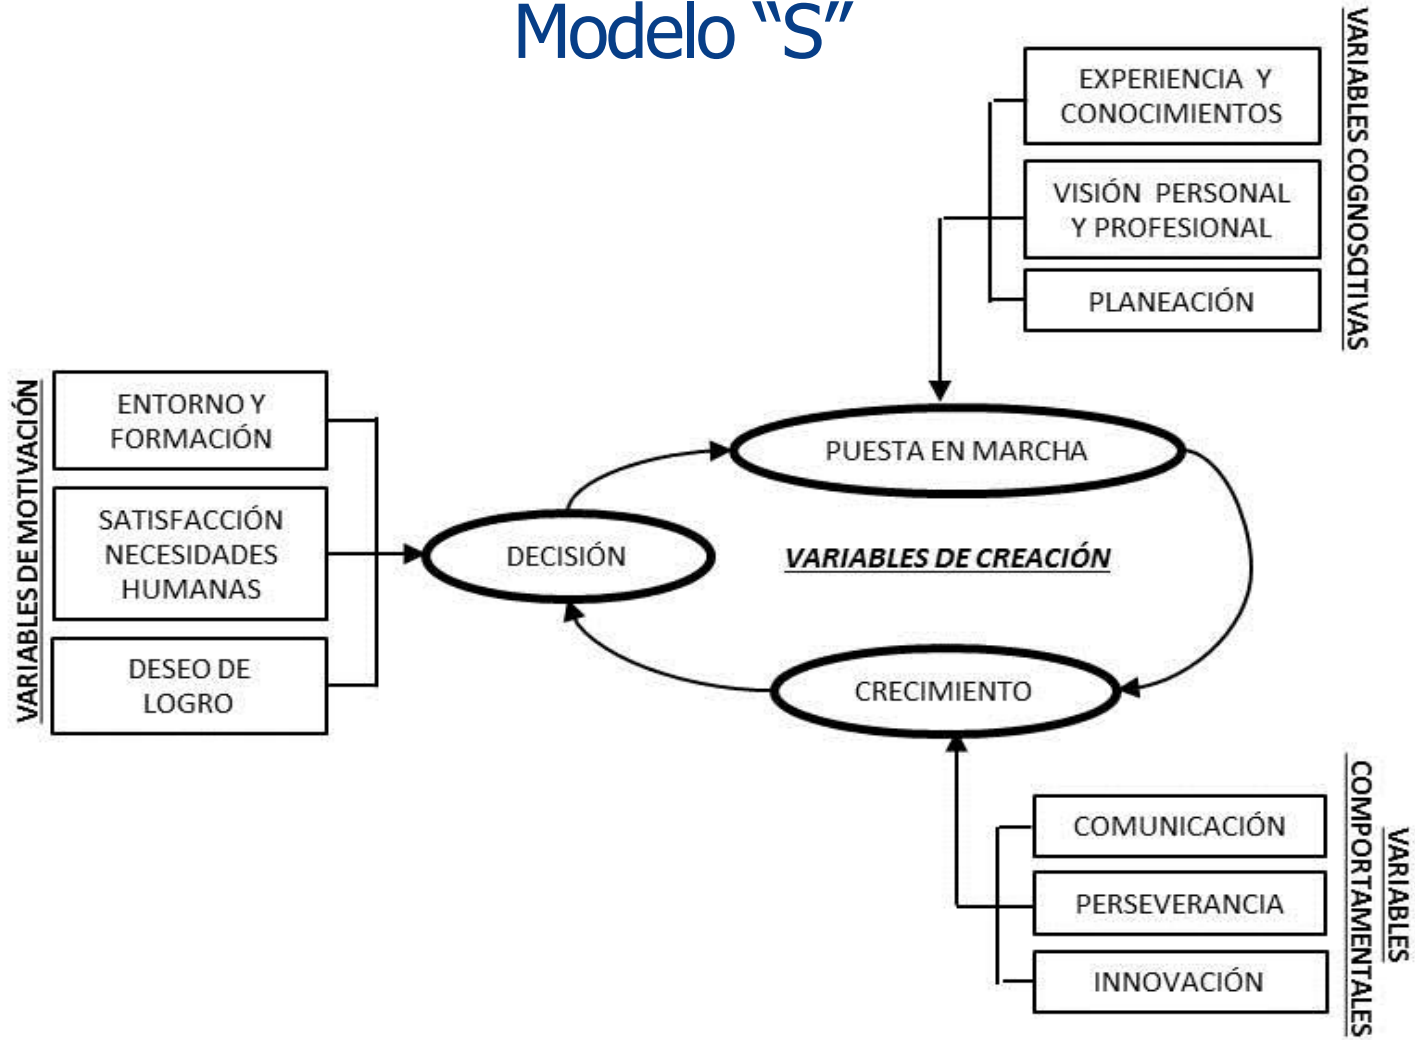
Modelo “S”

EXPERIENCIA Y CONOCIMIENTOS

VISIÓN PERSONAL Y PROFESIONAL

PLANEACIÓN

VARIABLES COGNOSCITIVAS

VARIABLES DE MOTIVACIÓN

ENTORNO Y FORMACIÓN

SATISFACCIÓN NECESIDADES HUMANAS

DESEO DE LOGRO

PUESTA EN MARCHA

DECISIÓN

VARIABLES DE CREACIÓN

CRECIMIENTO

COMUNICACIÓN

PERSEVERANCIA

INNOVACIÓN

VARIABLES COMPORTAMENTALES